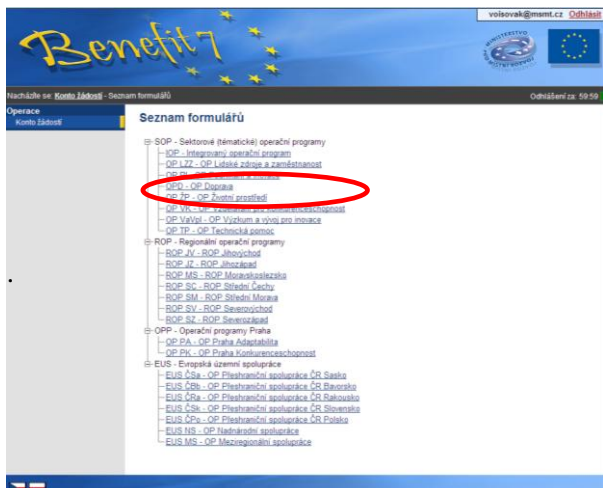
voisovak@msmt.cz Odhlásit

Benefit7

Nacházíte se: Konto žádostí - Seznam formulářů

Odhlášení za: 59:59

Operace
Konto žádostí

Seznam formulářů

SOP - Sektorové (tématické) operační programy
IOP - Integrovaný operační program
OP LZZ - OP Lidské zdroje a zaměstnanost
OP RLZ - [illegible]
OPD - OP Doprava
OP ŽP - OP Životní prostředí
OP VK - OP Vzdělávání pro konkurenceschopnost
OP VaVpI - OP Výzkum a vývoj pro inovace
OP TP - OP Technická pomoc

ROP - Regionální operační programy
ROP JV - ROP Jihovýchod
ROP JZ - ROP Jihozápad
ROP MS - ROP Moravskoslezsko
ROP SC - ROP Střední Čechy
ROP SM - ROP Střední Morava
ROP SV - ROP Severovýchod
ROP SZ - ROP Severozápad

OPP - Operační programy Praha
OP PA - OP Praha Adaptabilita
OP PK - OP Praha Konkurenceschopnost

EUS - Evropská územní spolupráce
EUS ČSa - OP Přeshraniční spolupráce ČR Sasko
EUS ČBb - OP Přeshraniční spolupráce ČR Bavorsko
EUS ČRa - OP Přeshraniční spolupráce ČR Rakousko
EUS ČSk - OP Přeshraniční spolupráce ČR Slovensko
EUS ČPo - OP Přeshraniční spolupráce ČR Polsko
EUS NS - OP Nadnárodní spolupráce
EUS MS - OP Meziregionální spolupráce